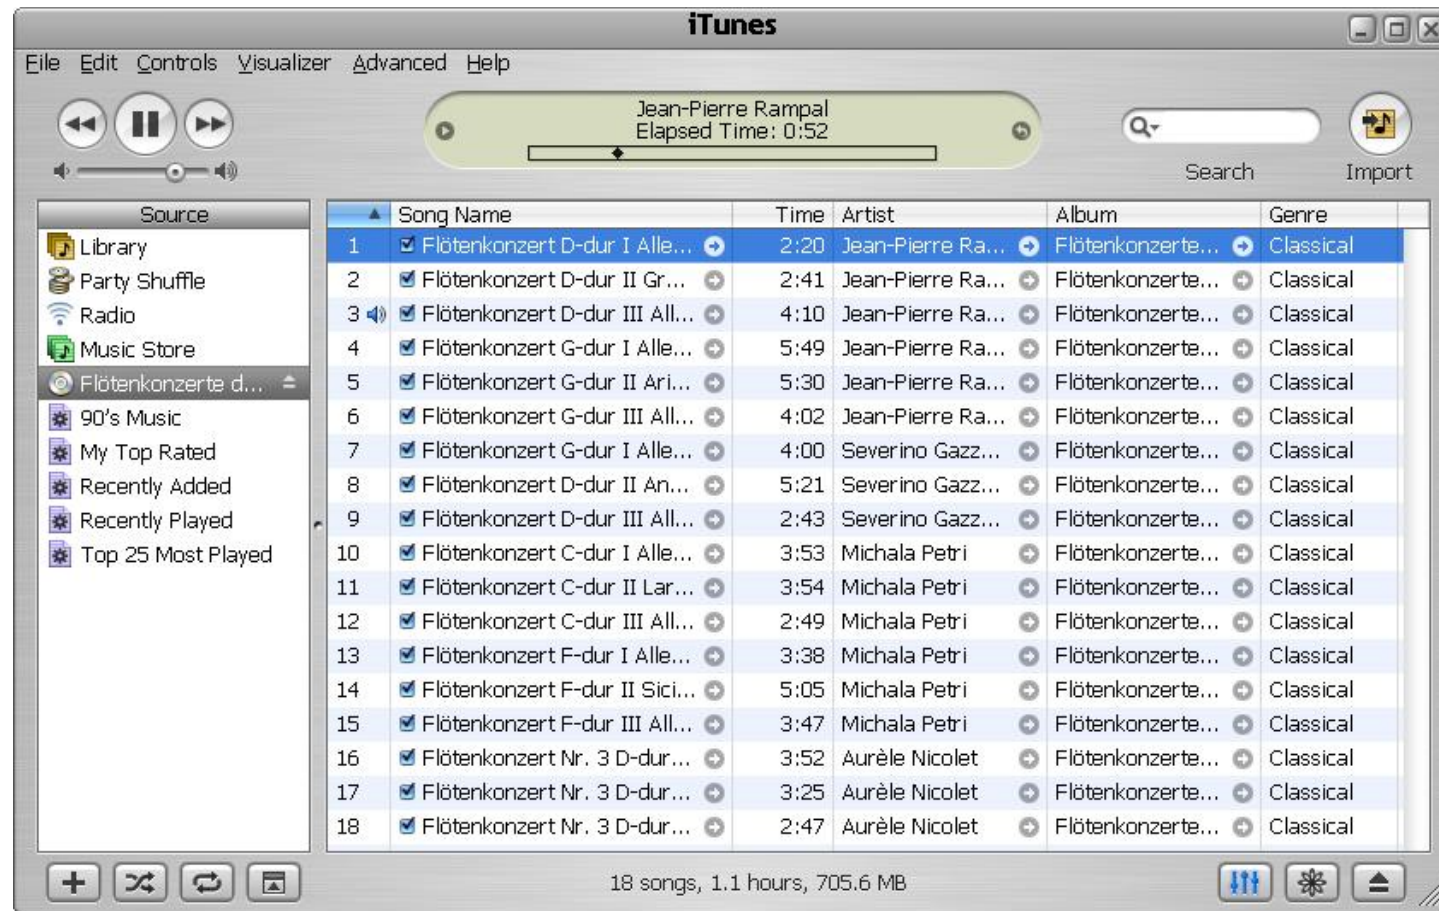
iTunes

File Edit Controls Visualizer Advanced Help

Jean-Pierre Rampal
Elapsed Time: 0:52

Search Import

Source
Library
Party Shuffle
Radio
Music Store
Flötenkonzerte d...
90's Music
My Top Rated
Recently Added
Recently Played
Top 25 Most Played

| | Song Name | Time | Artist | Album | Genre |
|---|---|---|---|---|---|
| 1 | Flötenkonzert D-dur I Alle... | 2:20 | Jean-Pierre Ra... | Flötenkonzerte... | Classical |
| 2 | Flötenkonzert D-dur II Gr... | 2:41 | Jean-Pierre Ra... | Flötenkonzerte... | Classical |
| 3 | Flötenkonzert D-dur III All... | 4:10 | Jean-Pierre Ra... | Flötenkonzerte... | Classical |
| 4 | Flötenkonzert G-dur I Alle... | 5:49 | Jean-Pierre Ra... | Flötenkonzerte... | Classical |
| 5 | Flötenkonzert G-dur II Ari... | 5:30 | Jean-Pierre Ra... | Flötenkonzerte... | Classical |
| 6 | Flötenkonzert G-dur III All... | 4:02 | Jean-Pierre Ra... | Flötenkonzerte... | Classical |
| 7 | Flötenkonzert G-dur I Alle... | 4:00 | Severino Gazz... | Flötenkonzerte... | Classical |
| 8 | Flötenkonzert D-dur II An... | 5:21 | Severino Gazz... | Flötenkonzerte... | Classical |
| 9 | Flötenkonzert D-dur III All... | 2:43 | Severino Gazz... | Flötenkonzerte... | Classical |
| 10 | Flötenkonzert C-dur I Alle... | 3:53 | Michala Petri | Flötenkonzerte... | Classical |
| 11 | Flötenkonzert C-dur II Lar... | 3:54 | Michala Petri | Flötenkonzerte... | Classical |
| 12 | Flötenkonzert C-dur III All... | 2:49 | Michala Petri | Flötenkonzerte... | Classical |
| 13 | Flötenkonzert F-dur I Alle... | 3:38 | Michala Petri | Flötenkonzerte... | Classical |
| 14 | Flötenkonzert F-dur II Sici... | 5:05 | Michala Petri | Flötenkonzerte... | Classical |
| 15 | Flötenkonzert F-dur III All... | 3:47 | Michala Petri | Flötenkonzerte... | Classical |
| 16 | Flötenkonzert Nr. 3 D-dur... | 3:52 | Aurèle Nicolet | Flötenkonzerte... | Classical |
| 17 | Flötenkonzert Nr. 3 D-dur... | 3:25 | Aurèle Nicolet | Flötenkonzerte... | Classical |
| 18 | Flötenkonzert Nr. 3 D-dur... | 2:47 | Aurèle Nicolet | Flötenkonzerte... | Classical |

18 songs, 1.1 hours, 705.6 MB